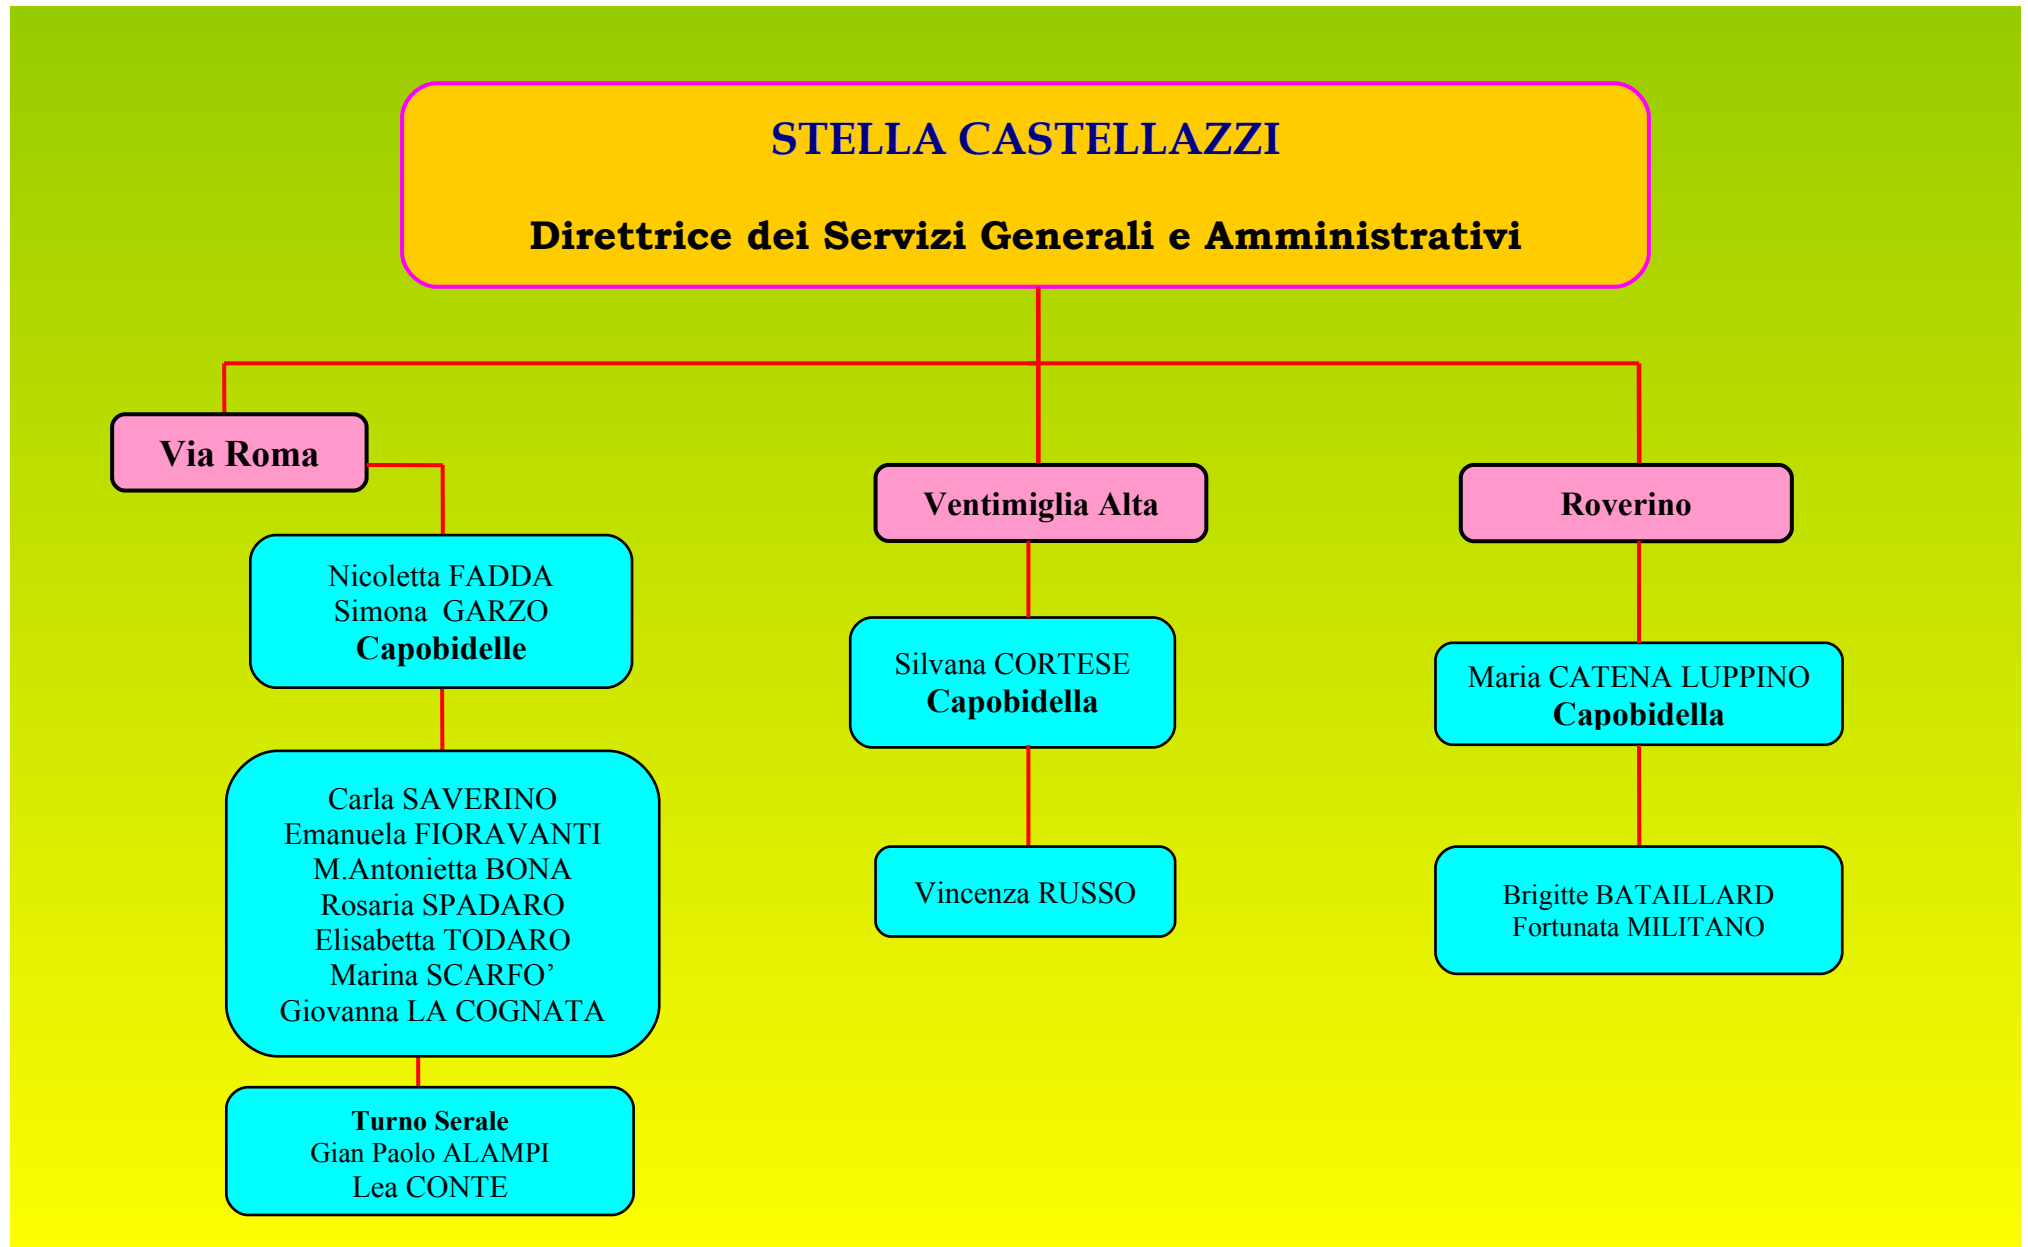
STELLA CASTELLAZZI

Direttrice dei Servizi Generali e Amministrativi

Via Roma

Nicoletta FADDA
Simona GARZO
Capobidelle

Carla SAVERINO
Emanuela FIORAVANTI
M.Antonietta BONA
Rosaria SPADARO
Elisabetta TODARO
Marina SCARFO'
Giovanna LA COGNATA

Turno Serale
Gian Paolo ALAMPI
Lea CONTE

Ventimiglia Alta

Silvana CORTESE
Capobidella

Vincenza RUSSO

Roverino

Maria CATENA LUPPINO
Capobidella

Brigitte BATAILLARD
Fortunata MILITANO